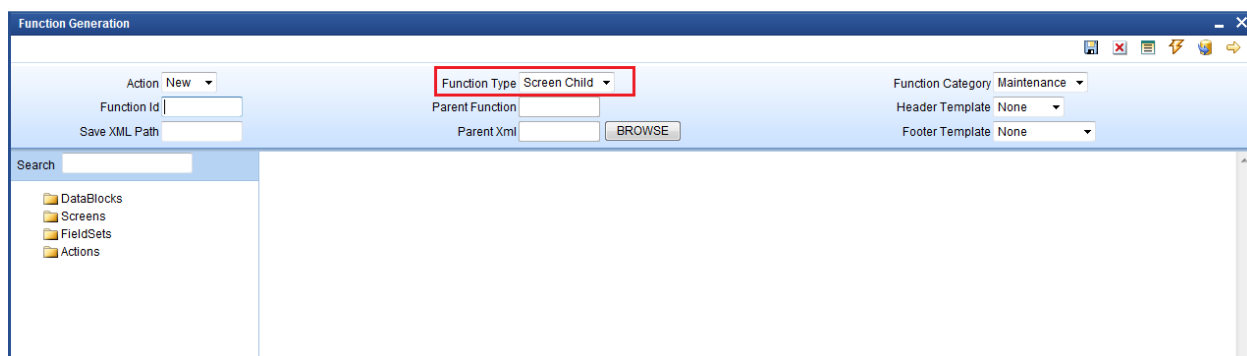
Function Generation

Action New
Function Id
Save XML Path

Function Type Screen Child
Parent Function
Parent Xml BROWSE

Function Category Maintenance
Header Template None
Footer Template None

Search

DataBlocks
Screens
FieldSets
Actions